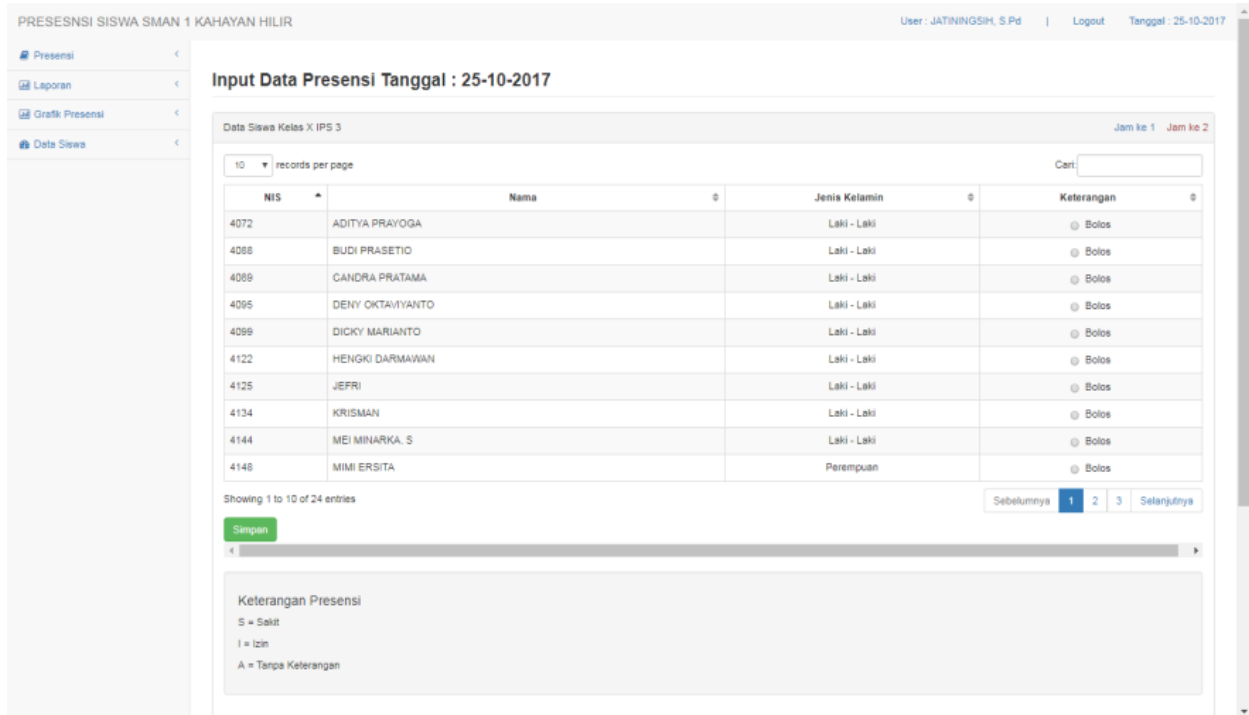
PRESESNSI SISWA SMAN 1 KAHAYAN HILIR

User : JATININGSIH, S.Pd | Logout Tanggal : 25-10-2017

Presensi
Laporan
Grafik Presensi
Data Siswa

Input Data Presensi Tanggal : 25-10-2017

Data Siswa Kelas X IPS 3

Jam ke 1 Jam ke 2

10 records per page

Cari:

| NIS | Nama | Jenis Kelamin | Keterangan |
|---|---|---|---|
| 4072 | ADITYA PRAYOGA | Laki - Laki | Bolos |
| 4088 | BUDI PRASETIO | Laki - Laki | Bolos |
| 4089 | CANDRA PRATAMA | Laki - Laki | Bolos |
| 4095 | DENY OKTAVIYANTO | Laki - Laki | Bolos |
| 4099 | DICKY MARIANTO | Laki - Laki | Bolos |
| 4122 | HENGKI DARMAWAN | Laki - Laki | Bolos |
| 4125 | JEFRI | Laki - Laki | Bolos |
| 4134 | KRISMAN | Laki - Laki | Bolos |
| 4144 | MEI MINARKA. S | Laki - Laki | Bolos |
| 4148 | MIMI ERSITA | Perempuan | Bolos |

Showing 1 to 10 of 24 entries

Sebelumnya 1 2 3 Selanjutnya

Simpan

Keterangan Presensi
S = Sakit
I = Izin
A = Tanpa Keterangan